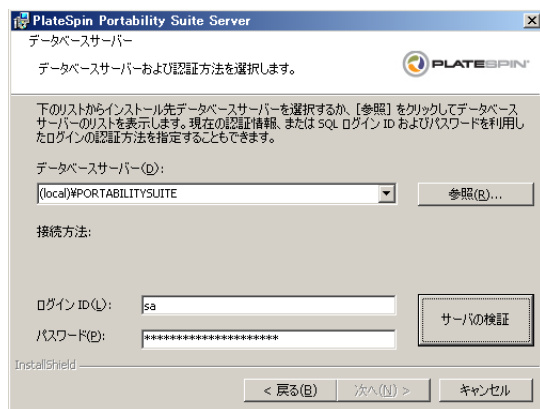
PlateSpin Portability Suite Server

データベースサーバー

データベースサーバーおよび認証方法を選択します。

PLATESPIN

下のリストからインストール先データベースサーバーを選択するか、[参照] をクリックしてデータベースサーバーのリストを表示します。現在の認証情報、または SQL ログイン ID およびパスワードを利用したログインの認証方法を指定することもできます。

データベースサーバー(D):

(local)¥PORTABILITYSUITE

参照(R)...

接続方法:

ログイン ID(L): sa

パスワード(P): ********************

サーバの検証

InstallShield

< 戻る(B)

次へ(N) >

キャンセル